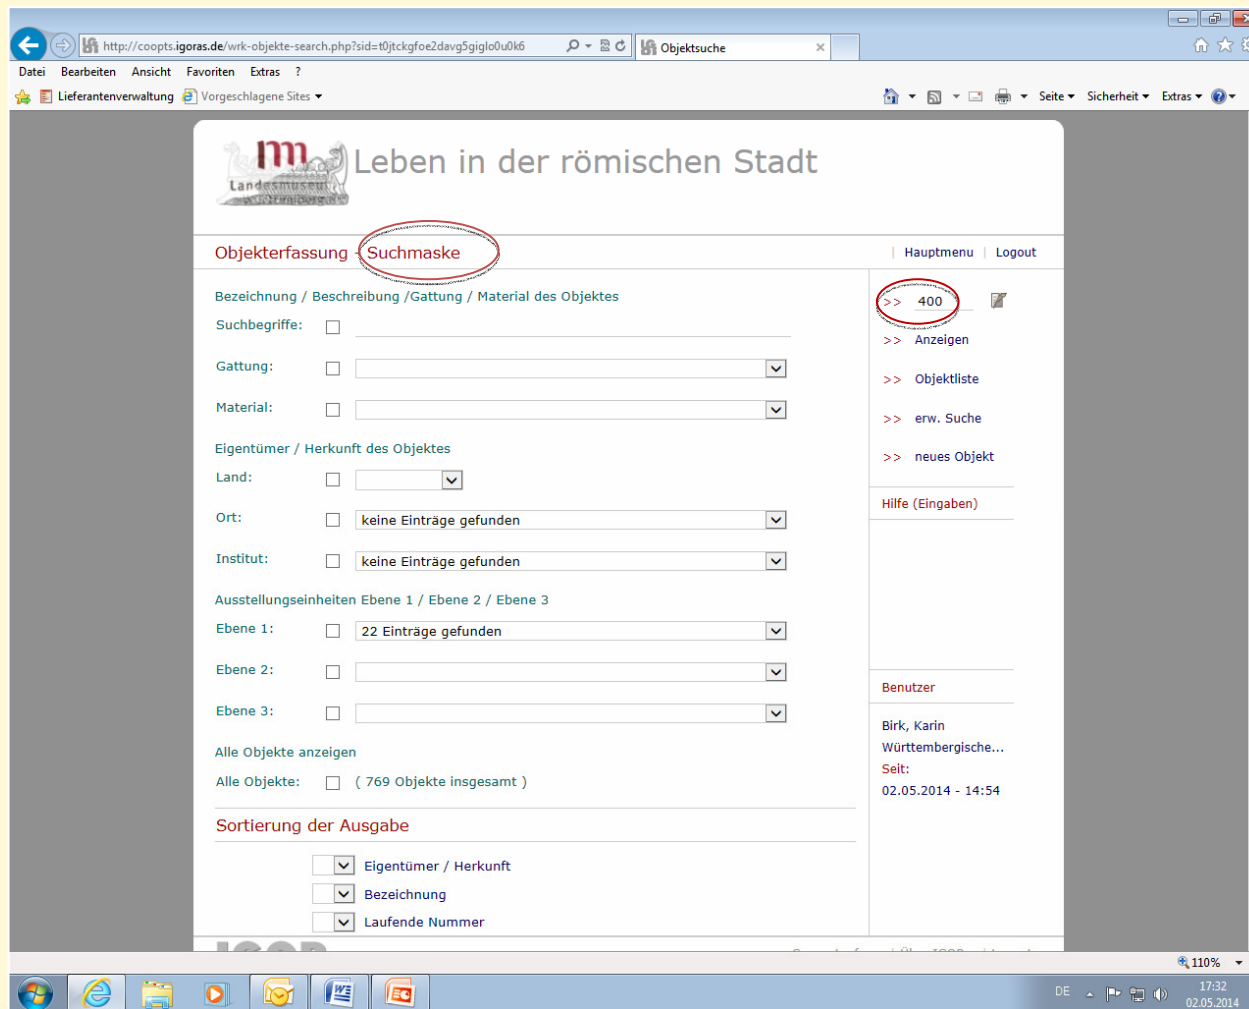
http://coopts.igoras.de/wrk-objekte-search.php?sid=t0jtckgfoe2davg5giglo0u0k6

Objektsuche

Datei Bearbeiten Ansicht Favoriten Extras ?

Lieferantenverwaltung Vorgeschlagene Sites

Seite Sicherheit Extras

Landesmuseum

Leben in der römischen Stadt

Objekterfassung - Suchmaske

Hauptmenu | Logout

Bezeichnung / Beschreibung /Gattung / Material des Objektes

Suchbegriffe:

Gattung:

Material:

Eigentümer / Herkunft des Objektes

Land:

Ort: keine Einträge gefunden

Institut: keine Einträge gefunden

Ausstellungseinheiten Ebene 1 / Ebene 2 / Ebene 3

Ebene 1: 22 Einträge gefunden

Ebene 2:

Ebene 3:

Alle Objekte anzeigen

Alle Objekte: ( 769 Objekte insgesamt )

Sortierung der Ausgabe

Eigentümer / Herkunft

Bezeichnung

Laufende Nummer

>> 400

>> Anzeigen

>> Objektliste

>> erw. Suche

>> neues Objekt

Hilfe (Eingaben)

Benutzer

Birk, Karin
Württembergische...
Seit:
02.05.2014 - 14:54

110%

DE

17:32
02.05.2014